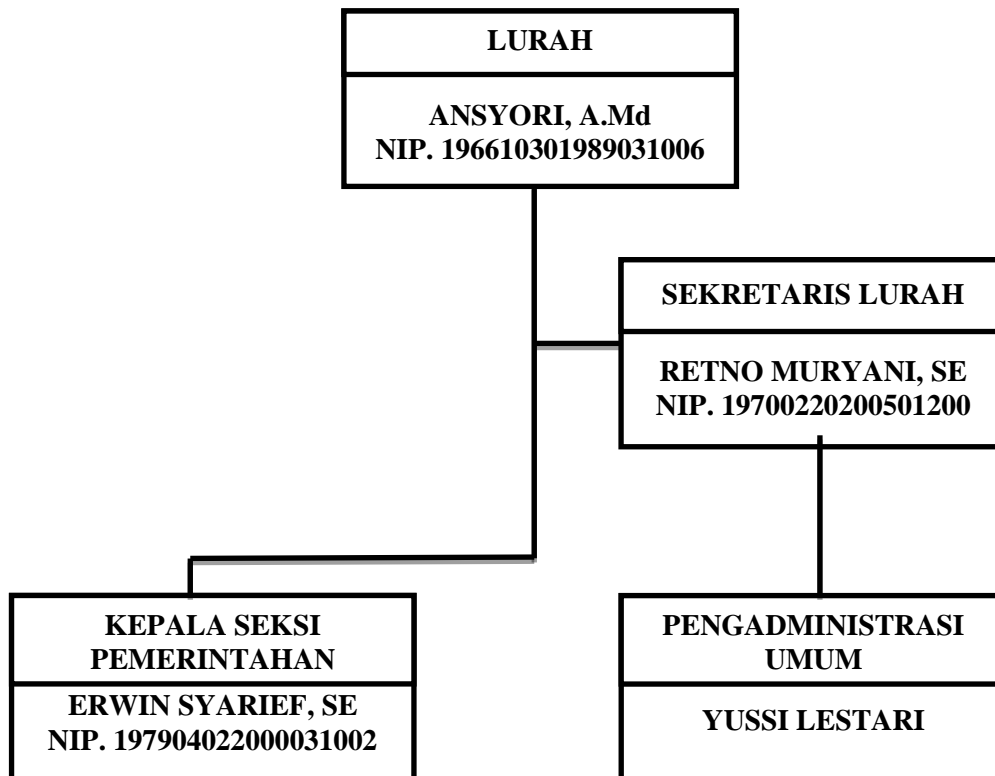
LURAH

ANSYORI, A.Md
NIP. 196610301989031006

SEKRETARIS LURAH

RETNO MURYANI, SE
NIP. 19700220200501200

KEPALA SEKSI PEMERINTAHAN

ERWIN SYARIEF, SE
NIP. 197904022000031002

PENGADMINISTRASI UMUM

YUSSI LESTARI